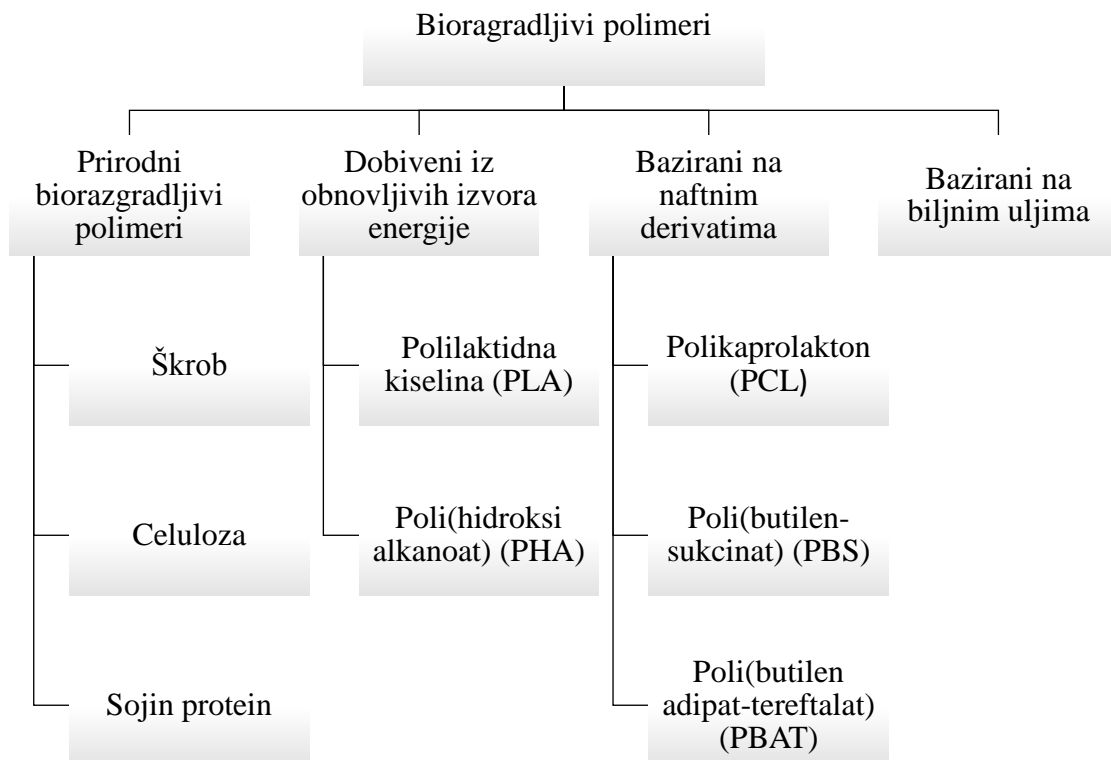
Bioragradljivi polimeri

Prirodni biorazgradljivi polimeri

Škrob

Celuloza

Sojin protein

Dobiveni iz obnovljivih izvora energije

Polilaktidna kiselina (PLA)

Poli(hidroksi alkanoat) (PHA)

Bazirani na naftnim derivatima

Polikaprolakton (PCL)

Poli(butilen-sukcinat) (PBS)

Poli(butilen adipat-tereftalat) (PBAT)

Bazirani na biljnim uljima